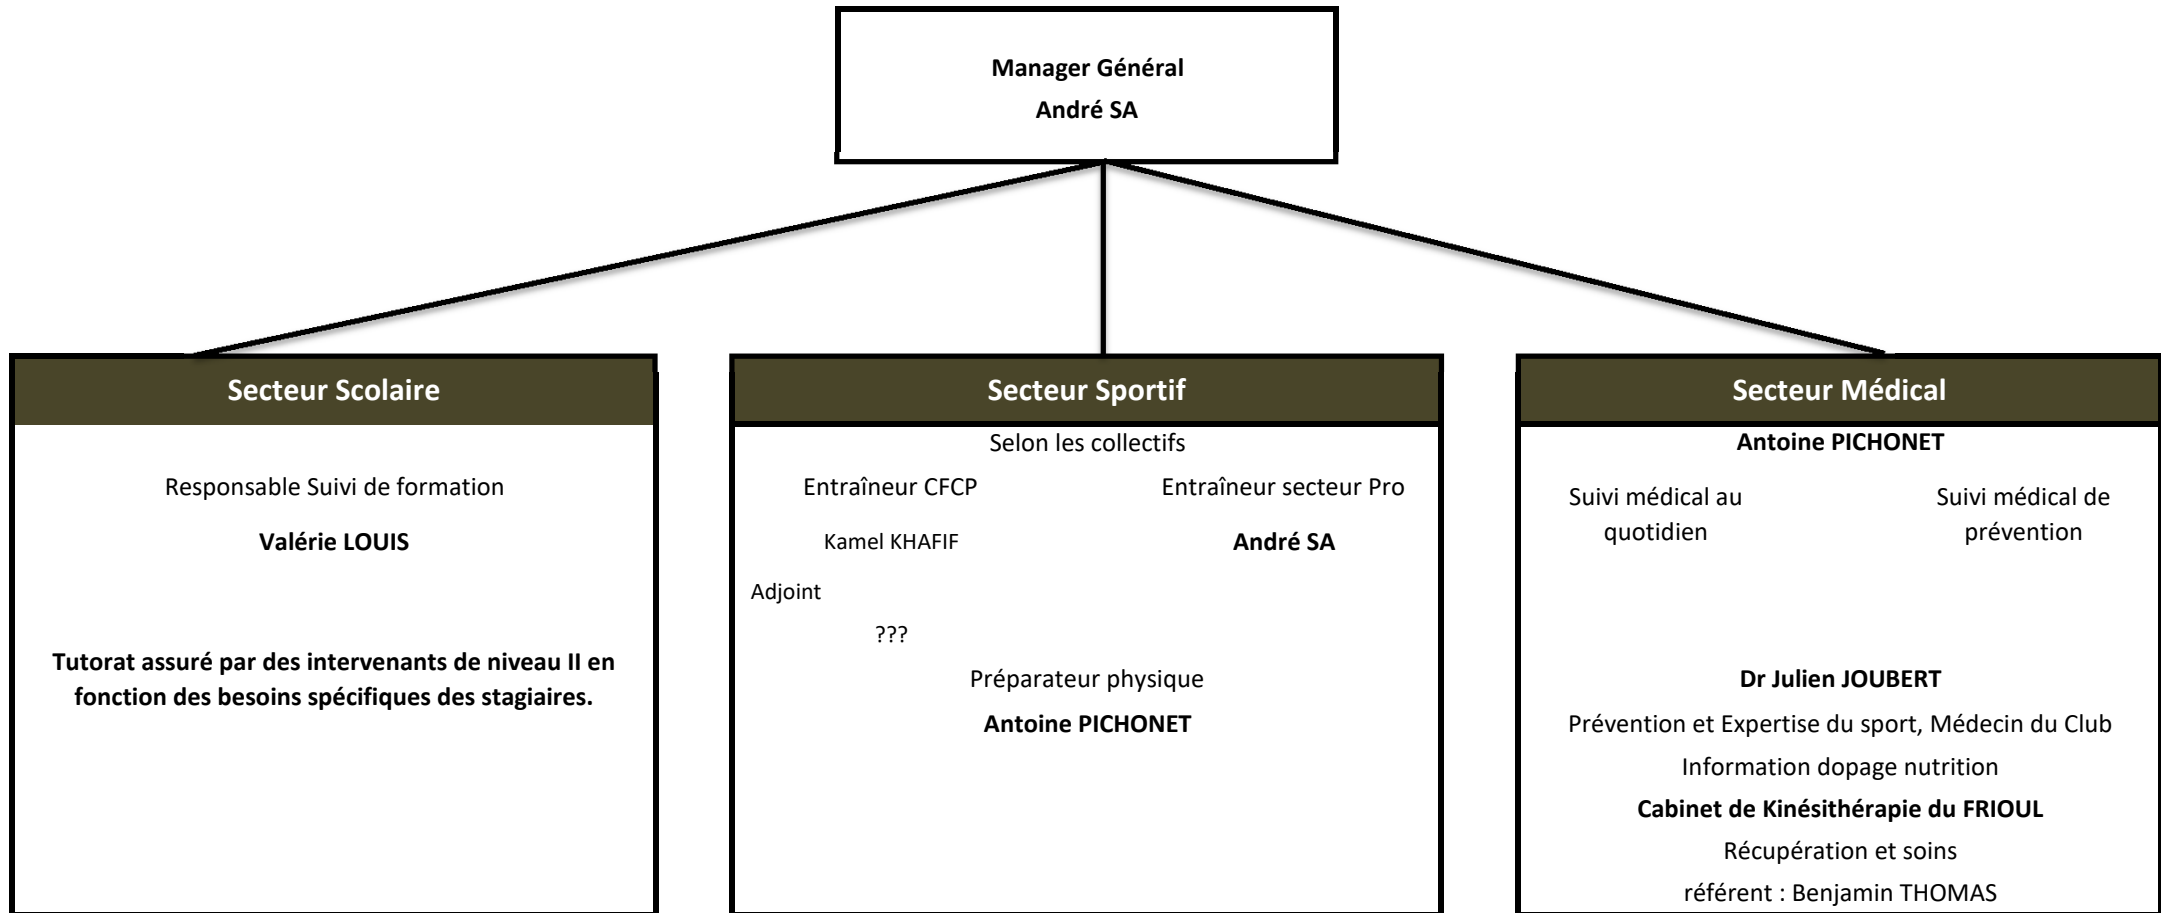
Manager Général
André SA

Secteur Scolaire

Responsable Suivi de formation

Valérie LOUIS

Tutorat assuré par des intervenants de niveau II en fonction des besoins spécifiques des stagiaires.

Secteur Sportif

Selon les collectifs

Entraîneur CFCP

Kamel KHAFIF

Adjoint

???

Entraîneur secteur Pro

André SA

Préparateur physique

Antoine PICHONET

Secteur Médical

Antoine PICHONET

Suivi médical au quotidien

Suivi médical de prévention

Dr Julien JOUBERT

Prévention et Expertise du sport, Médecin du Club

Information dopage nutrition

Cabinet de Kinésithérapie du FRIOUL

Récupération et soins

référent : Benjamin THOMAS